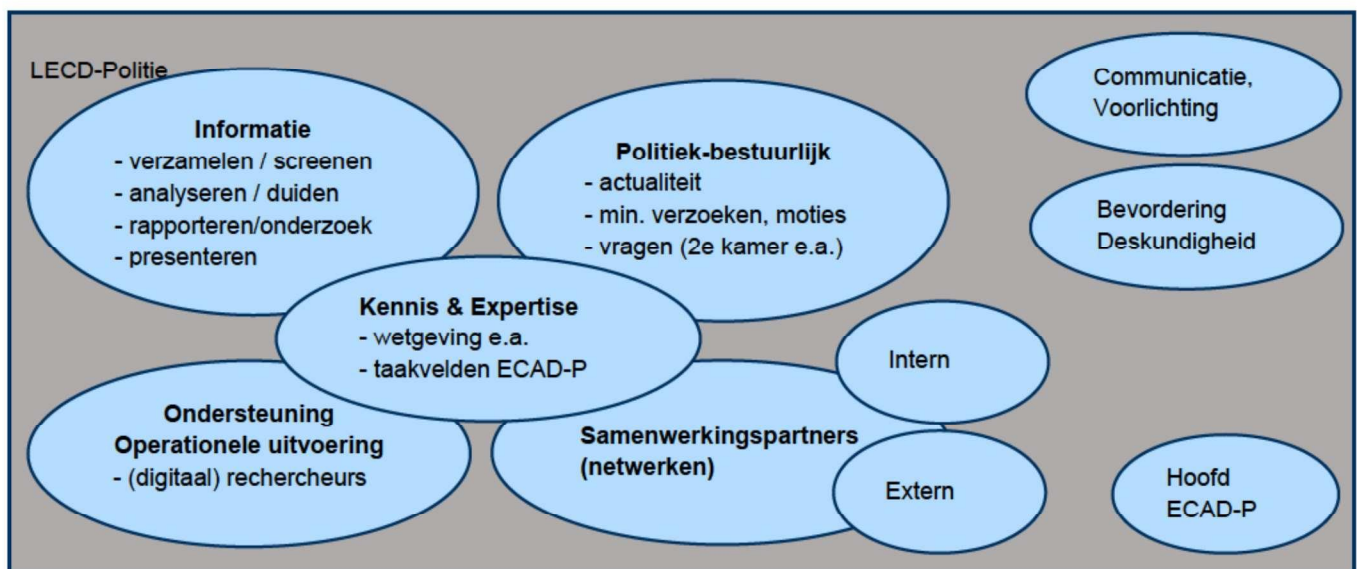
LECD-Politie

Informatie
- verzamelen / screenen
- analyseren / duiden
- rapporteren/onderzoek
- presenteren

Politiek-bestuurlijk
- actualiteit
- min. verzoeken, moties
- vragen (2e kamer e.a.)

Communicatie,
Voorlichting

Bevordering
Deskundigheid

Kennis & Expertise
- wetgeving e.a.
- taakvelden ECAD-P

Intern

Ondersteuning
Operationele uitvoering
- (digitaal) rechercheurs

Samenwerkingspartners
(netwerken)

Extern

Hoofd
ECAD-P